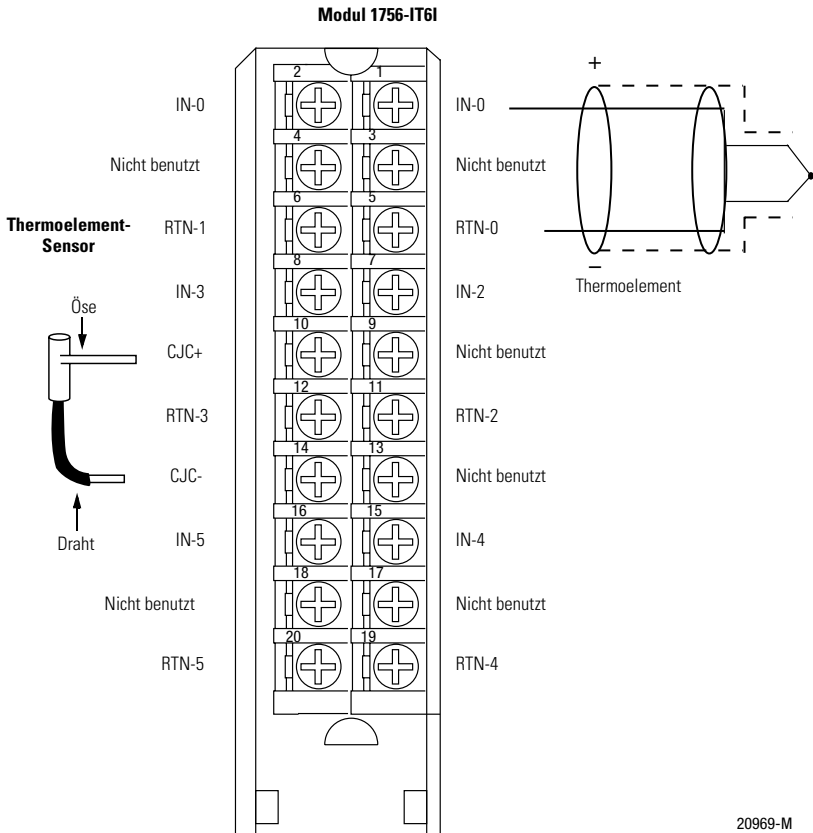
Modul 1756-IT6I

Thermoelement-Sensor

Öse

Draht

| | | | |
|---|---|---|---|
| IN-0 | 2 | 1 | IN-0 |
| Nicht benutzt | 4 | 3 | Nicht benutzt |
| RTN-1 | 6 | 5 | RTN-0 |
| IN-3 | 8 | 7 | IN-2 |
| CJC+ | 10 | 9 | Nicht benutzt |
| RTN-3 | 12 | 11 | RTN-2 |
| CJC- | 14 | 13 | Nicht benutzt |
| IN-5 | 16 | 15 | IN-4 |
| Nicht benutzt | 18 | 17 | Nicht benutzt |
| RTN-5 | 20 | 19 | RTN-4 |

+
–
Thermoelement

20969-M